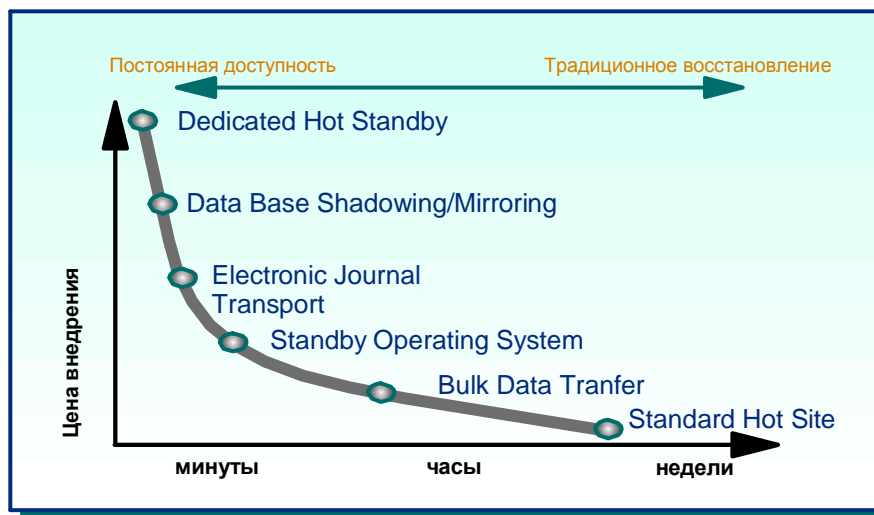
Постоянная доступность

Традиционное восстановление

Dedicated Hot Standby

Data Base Shadowing/Mirroring

Electronic Journal Transport

Standby Operating System

Bulk Data Tranfer

Standard Hot Site

Цена внедрения

минуты

часы

недели